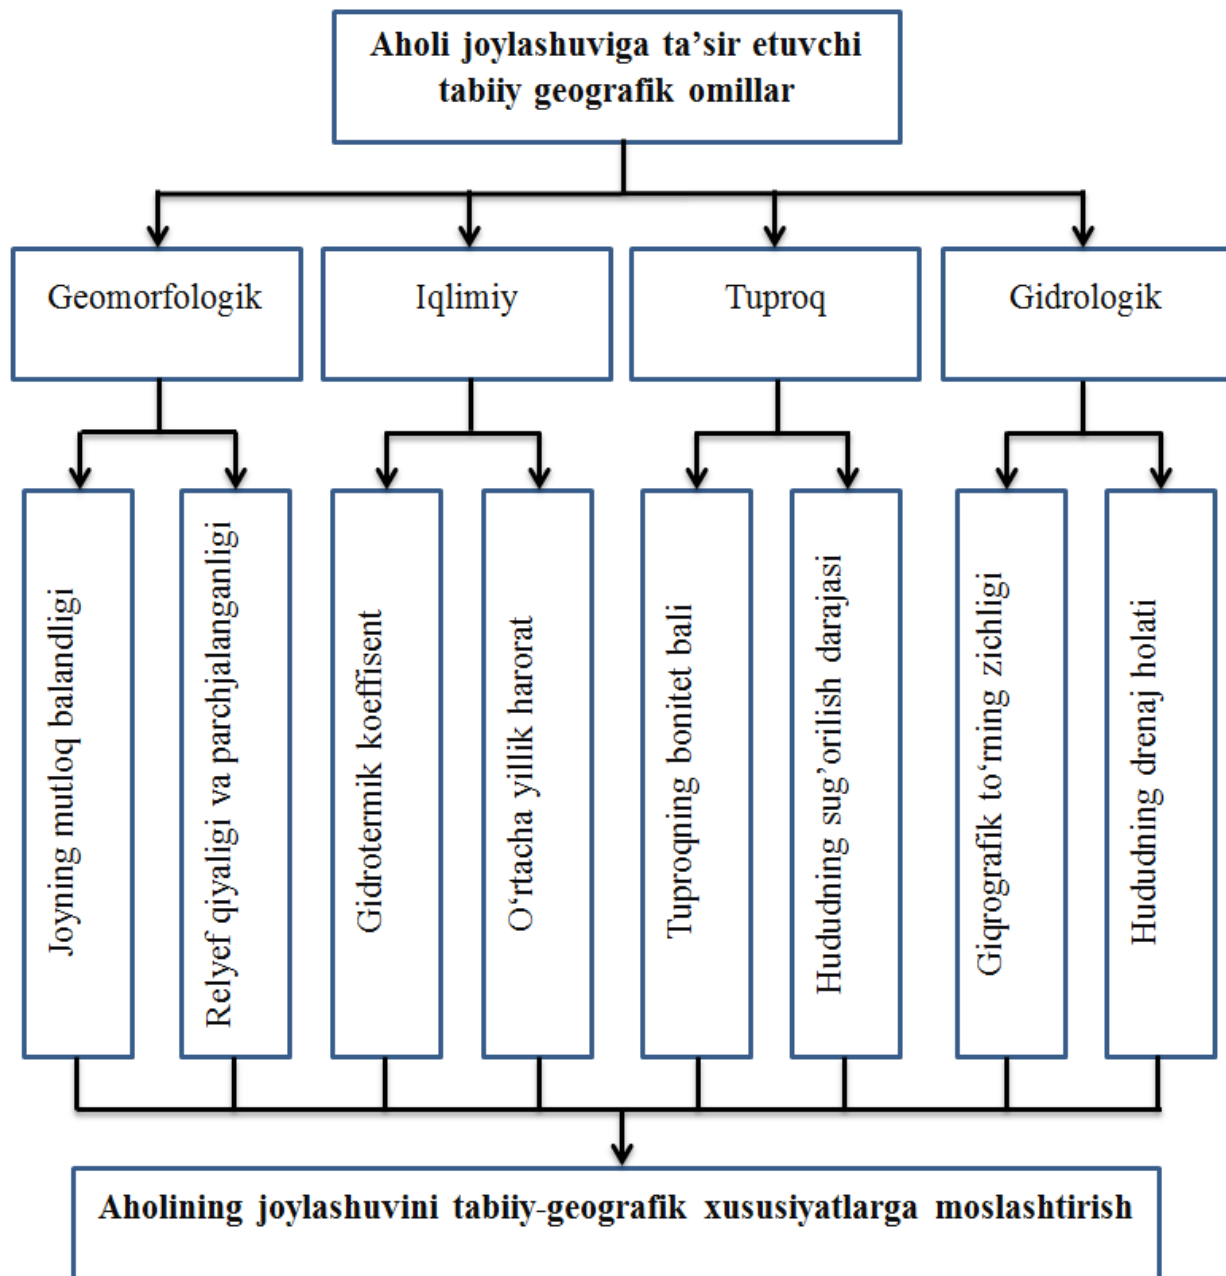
Aholi joylashuviga ta’sir etuvchi tabiiy geografik omillar

Geomorfologik

Iqlimiy

Tuproq

Gidrologik

Joyning mutloq balandligi

Relyef qiyaligi va parchjalanganligi

Gidrotermik koeffisent

O‘rtacha yillik harorat

Tuproqning bonitet bali

Hududning sug’orilish darajasi

Giqrografik to‘rning zichligi

Hududning drenaj holati

Aholining joylashuvini tabiiy-geografik xususiyatlarga moslashtirish